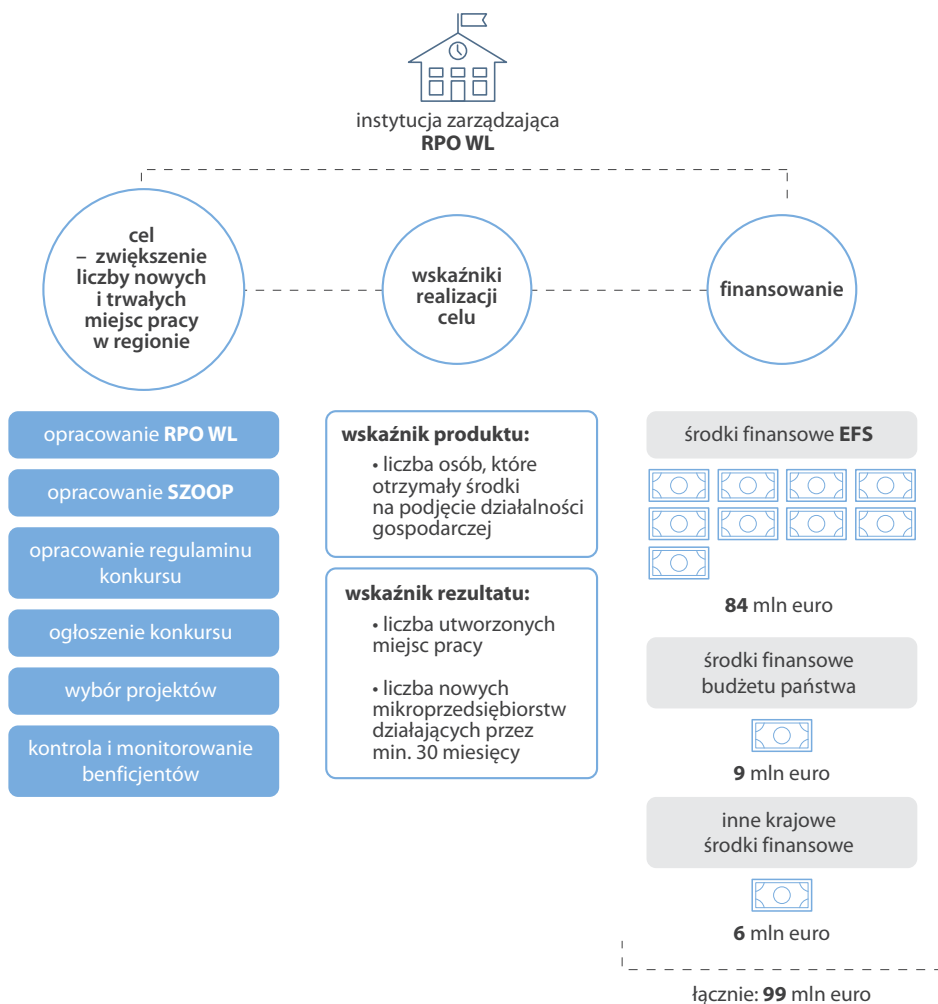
instytucja zarządzająca
**RPO WL**

**cel – zwiększenie liczby nowych i trwałych miejsc pracy w regionie**

**wskaźniki realizacji celu**

**finansowanie**

opracowanie **RPO WL**

opracowanie **SZOOP**

opracowanie regulaminu konkursu

ogłoszenie konkursu

wybór projektów

kontrola i monitorowanie benficjentów

**wskaźnik produktu:**
• liczba osób, które otrzymały środki na podjęcie działalności gospodarczej

**wskaźnik rezultatu:**
• liczba utworzonych miejsc pracy

• liczba nowych mikroprzedsiębiorstw działających przez min. 30 miesięcy

środki finansowe **EFS**

**84** mln euro

środki finansowe budżetu państwa

**9** mln euro

inne krajowe środki finansowe

**6** mln euro

łącznie: **99** mln euro